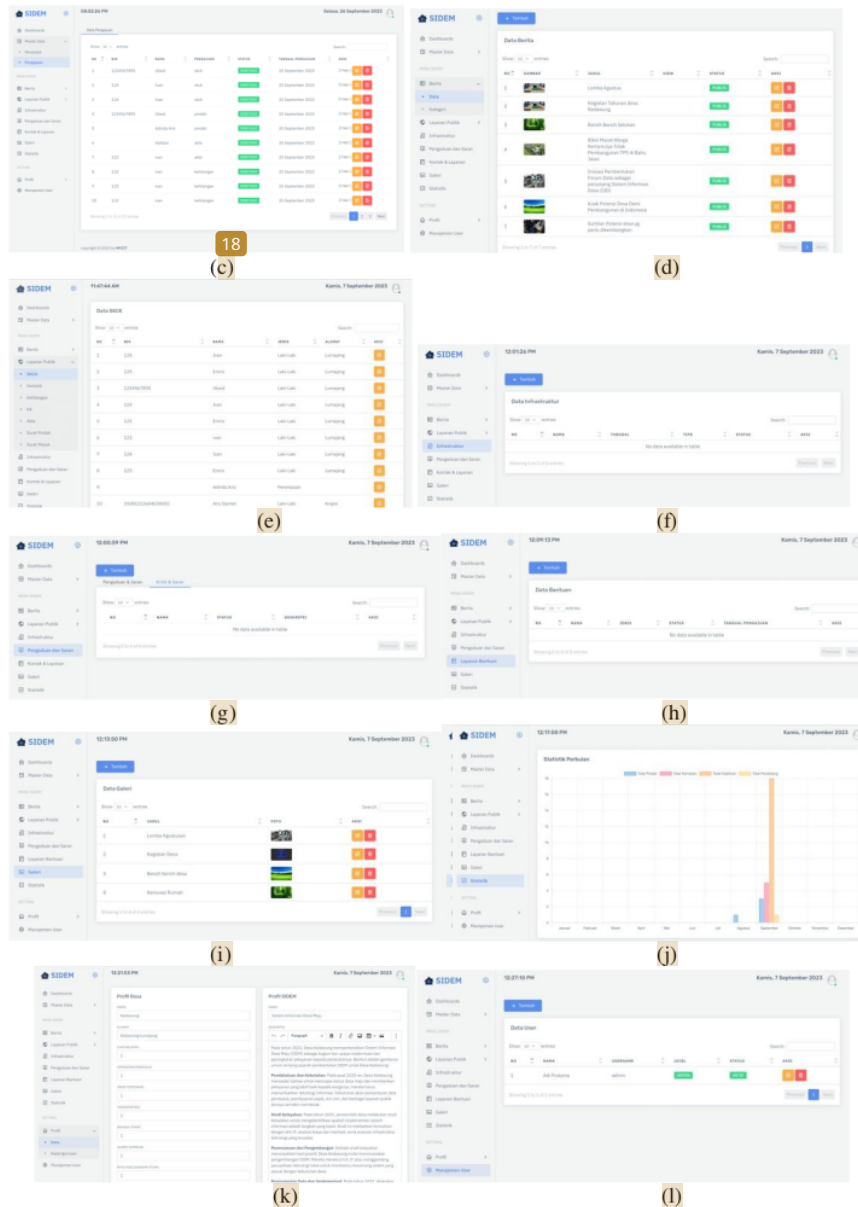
SIDEM

Selasa, 26 September 2023

(c)

18

SIDEM

+ Tambah

Data Berita

(d)

SIDEM

Kamis, 7 September 2023

Data NIKK

(e)

SIDEM

12:01:26 PM

Kamis, 7 September 2023

+ Tambah

Data Infrastruktur

No data available in table

(f)

SIDEM

12:00:09 PM

Kamis, 7 September 2023

+ Tambah

No data available in table

(g)

SIDEM

12:09:13 PM

Kamis, 7 September 2023

+ Tambah

Data Bantuan

No data available in table

(h)

SIDEM

12:13:50 PM

Kamis, 7 September 2023

+ Tambah

Data Galeri

Lomba Agustusan

Kegiatan Desa

Bersih-bersih desa

Renovasi Rumah

(i)

SIDEM

12:17:08 PM

Kamis, 7 September 2023

Statistik Perbulan

(j)

SIDEM

Kamis, 7 September 2023

Profil Desa

Profil SIDEM

(k)

SIDEM

12:27:10 PM

Kamis, 7 September 2023

+ Tambah

Data User

(l)